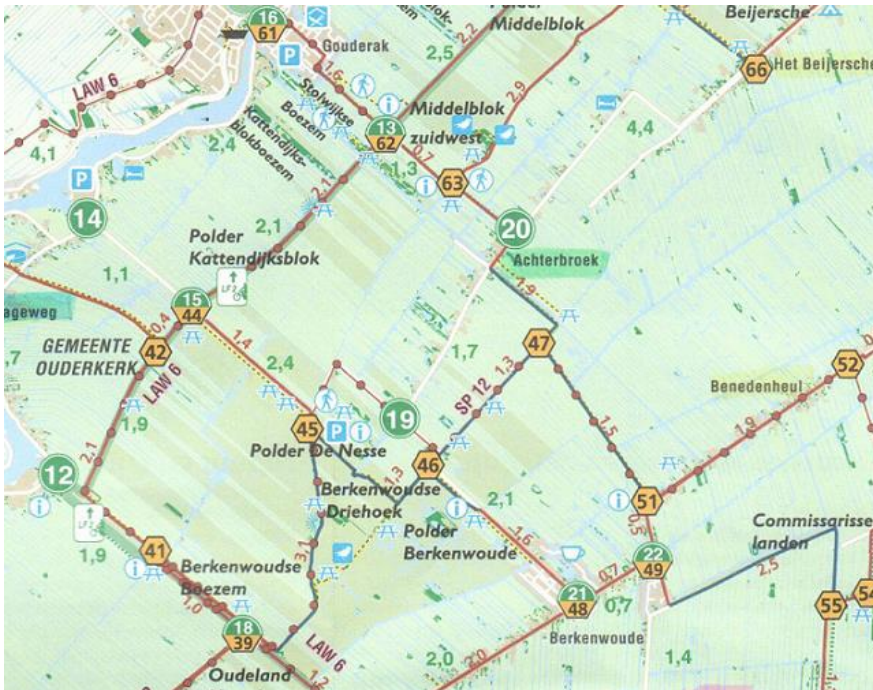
16
61
Gouderak
Polder
Middelblok
Beijersche
66
Het Beijersche
LAW 6
4,1
2,5
2,2
Stolwijkse Boezem
1,6
Middelblok zuidwest
2,9
13
62
4,4
Kattendijks-blokboezem
2,4
0,7
1,3
63
14
2,1
20
2,1
Polder Kattendijksblok
Achterbroek
1,1
15
44
1,9
ageweg
0,4
GEMEENTE OUDERKERK
42
1,4
47
52
,7
LAW 6
2,4
1,7
1,3
Benedenheul
SP 12
1,9
1,9
19
45
Polder De Nesse
1,5
12
2,1
46
1,3
Berkenwoudse Driehoek
2,1
51
1,6
0,5
Polder Berkenwoude
Commissarisse landen
1,9
41
3,1
22
49
Berkenwoudse Boezem
2,5
0,7
21
48
0,7
1,0
55
54
18
39
Berkenwoude
LAW 6
Oudeland
2,0
2,0
1,4
1,2